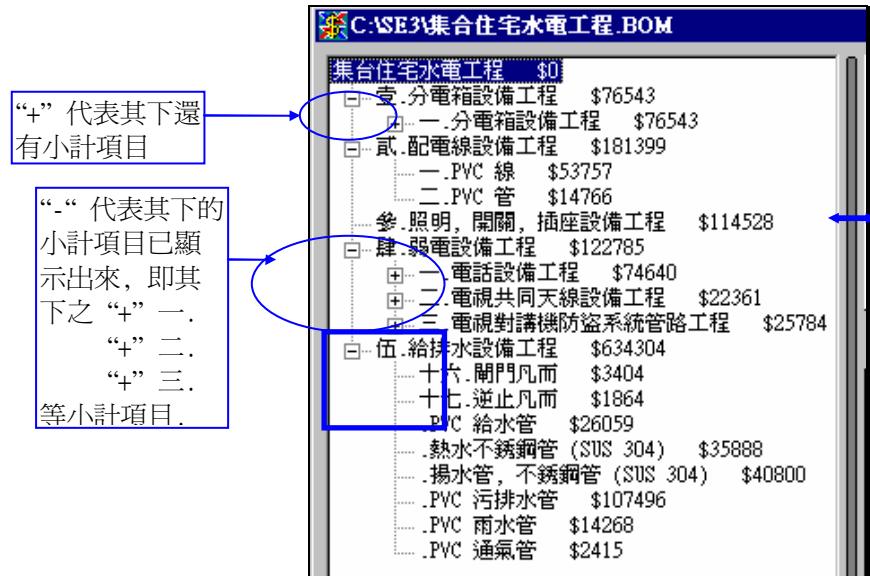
C:\SE3\集合住宅水電工程.BOM

集台住宅水電工程 $0
壹.分電箱設備工程 $76543
一.分電箱設備工程 $76543
貳.配電線設備工程 $181399
一.PVC 線 $53757
二.PVC 管 $14766
參.照明，開關，插座設備工程 $114528
肆.弱電設備工程 $122785
一.電話設備工程 $74640
二.電視共同天線設備工程 $22361
三.電視對講機防盜系統管路工程 $25784
伍.給排水設備工程 $634304
十六.閘門凡而 $3404
十七.逆止凡而 $1864
.PVC 給水管 $26059
.熱水不銹鋼管 (SUS 304) $35888
.揚水管，不銹鋼管 (SUS 304) $40800
.PVC 污排水管 $107496
.PVC 雨水管 $14268
.PVC 通氣管 $2415

"+" 代表其下還有小計項目

"-" 代表其下的小計項目已顯示出來，即其下之 "+" 一. "+" 二. "+" 三. 等小計項目.